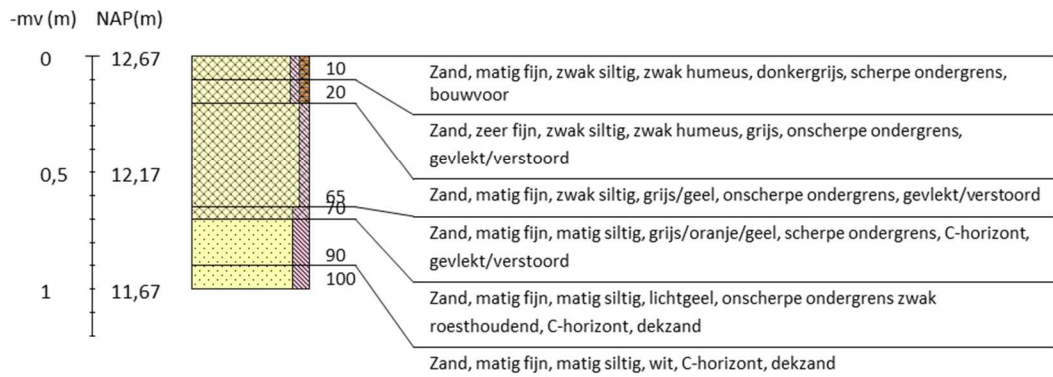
-mv (m) NAP(m)

0 12,67

0,5 12,17

1 11,67

10

20

65

70

90

100

Zand, matig fijn, zwak siltig, zwak humeus, donkergrijs, scherpe ondergrens, bouwvoor

Zand, zeer fijn, zwak siltig, zwak humeus, grijs, onscherpe ondergrens, gevlekt/verstoord

Zand, matig fijn, zwak siltig, grijs/geel, onscherpe ondergrens, gevlekt/verstoord

Zand, matig fijn, matig siltig, grijs/oranje/geel, scherpe ondergrens, C-horizont, gevlekt/verstoord

Zand, matig fijn, matig siltig, lichtgeel, onscherpe ondergrens zwak roesthoudend, C-horizont, dekzand

Zand, matig fijn, matig siltig, wit, C-horizont, dekzand